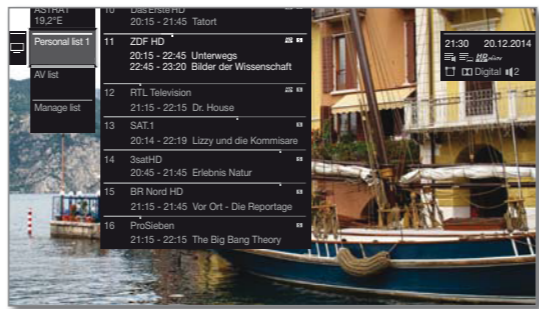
ASTRA1 19.2°E

Personal list 1

AV list

Manage list

10 DasErsteHD
20:15 - 21:45 Tatort

11 ZDF HD
20:15 - 22:45 Unterwegs
22:45 - 23:20 Bilder der Wissenschaft

12 RTL Television
21:15 - 22:15 Dr. House

13 SAT.1
20:14 - 22:19 Lizzy und die Kommisare

14 3satHD
20:45 - 21:45 Erlebnis Natur

15 BR Nord HD
21:15 - 21:45 Vor Ort - Die Reportage

16 ProSieben
21:15 - 22:15 The Big Bang Theory

21:30 20.12.2014
HD
Digital 2